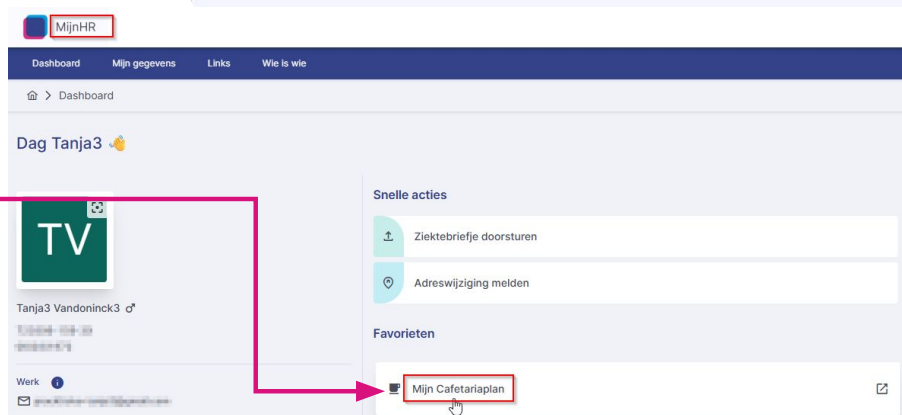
MijnHR

Dashboard Mijn gegevens Links Wie is wie

Dashboard

Dag Tanja3 👋

TV

Tanja3 Vandoninck3 ♂

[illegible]
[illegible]

Werk

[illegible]

Snelle acties

Ziektebriefje doorsturen

Adreswijziging melden

Favorieten

Mijn Cafetariaplan